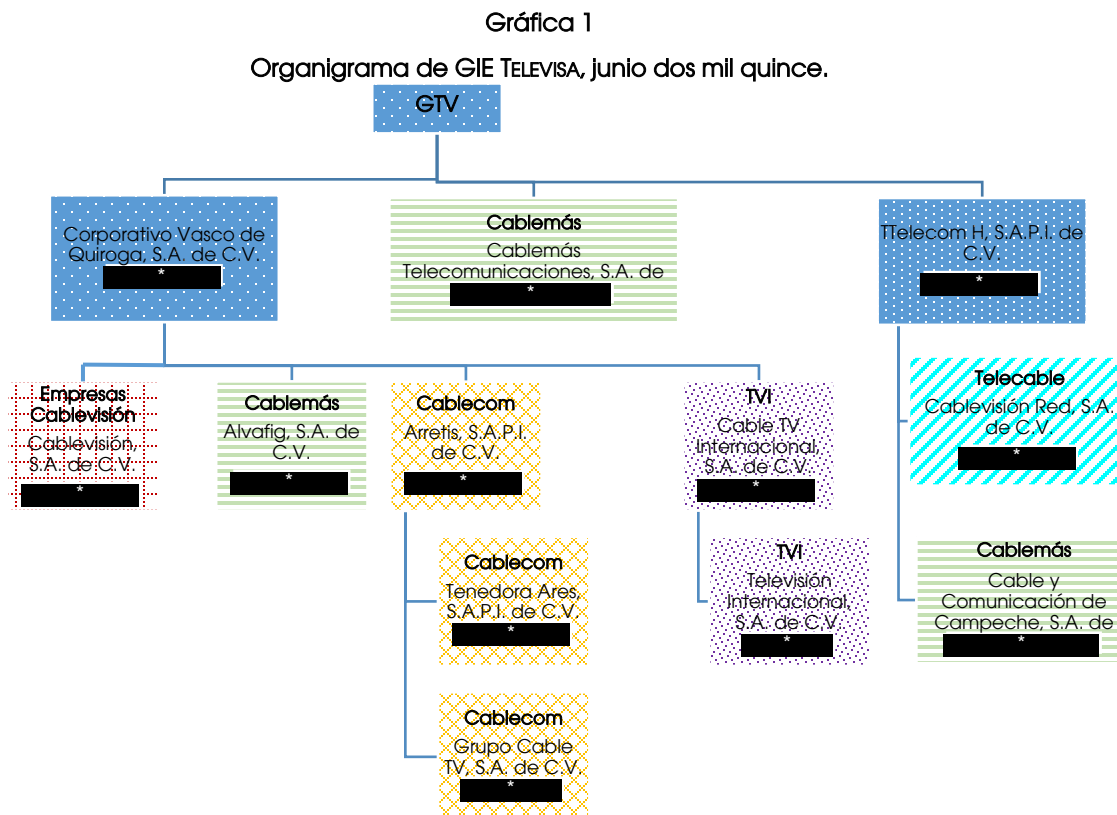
Gráfica 1

Organigrama de GIE Televisa, junio dos mil quince.

GTV

Corporativo Vasco de Quiroga, S.A. de C.V.
*

Cablemás
Cablemás Telecomunicaciones, S.A. de
*

TTelecom H, S.A.P.I. de C.V.
*

Empresas Cablevisión
Cablevisión, S.A. de C.V.
*

Cablemás
Alvafig, S.A. de C.V.
*

Cablecom
Arretis, S.A.P.I. de C.V.
*

TVI
Cable TV Internacional, S.A. de C.V.
*

Telecable
Cablevisión Red, S.A. de C.V.
*

Cablecom
Tenedora Ares, S.A.P.I. de C.V.
*

TVI
Televisión Internacional, S.A. de C.V.
*

Cablemás
Cable y Comunicación de Campeche, S.A. de
*

Cablecom
Grupo Cable TV, S.A. de C.V.
*